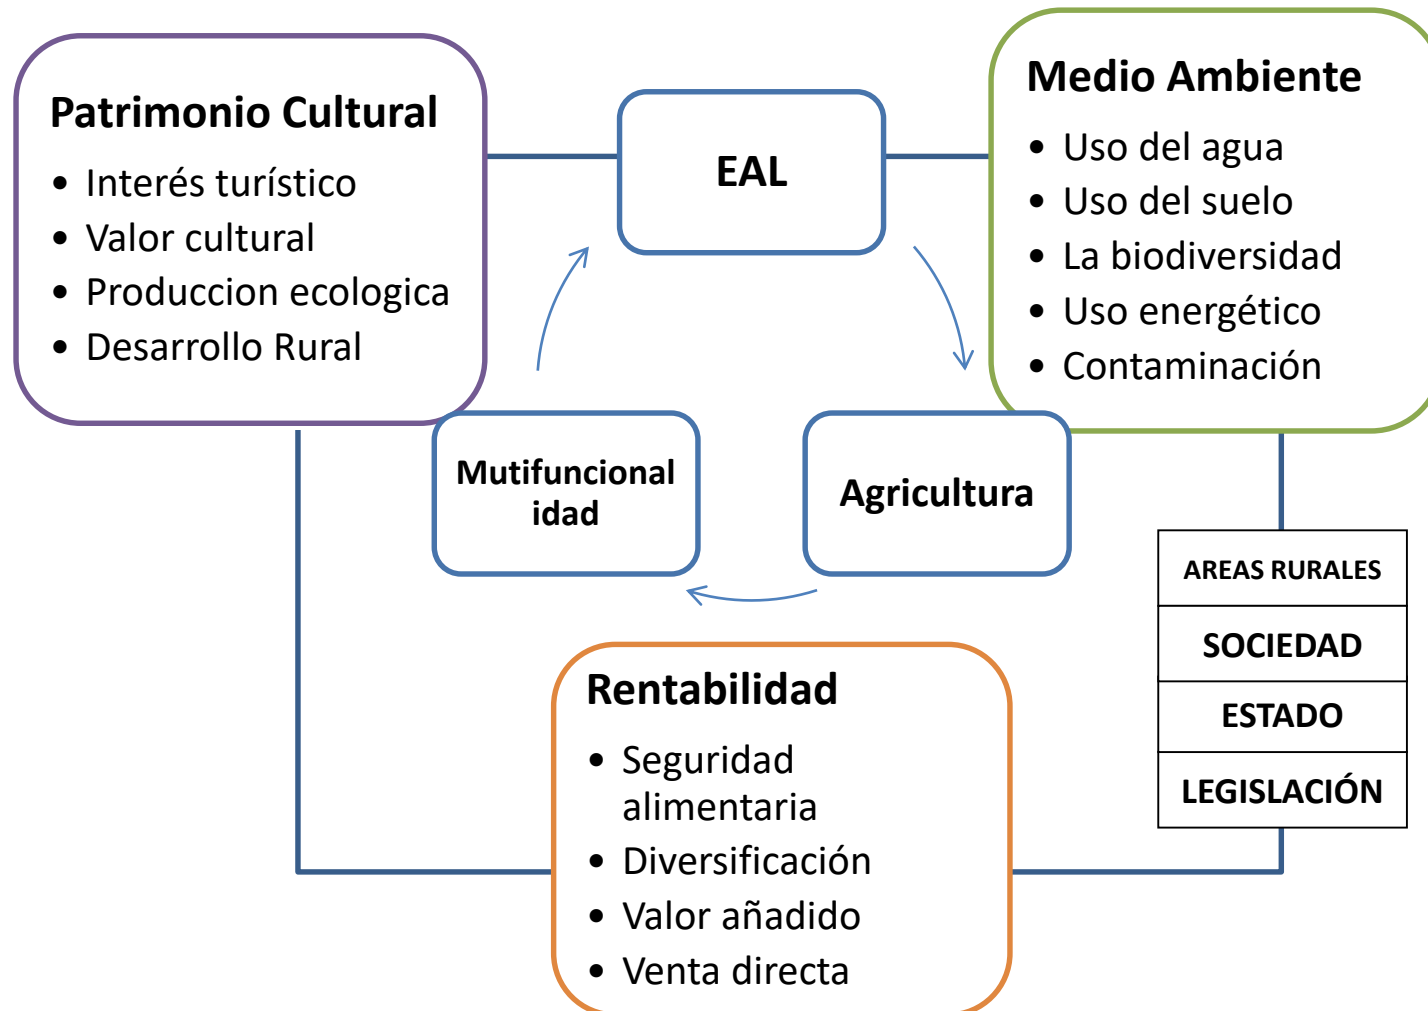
Patrimonio Cultural
- Interés turístico
- Valor cultural
- Produccion ecologica
- Desarrollo Rural

EAL

Medio Ambiente
- Uso del agua
- Uso del suelo
- La biodiversidad
- Uso energético
- Contaminación

Mutifuncional idad

Agricultura

| AREAS RURALES |
|---|
| SOCIEDAD |
| ESTADO |
| LEGISLACIÓN |

Rentabilidad
- Seguridad alimentaria
- Diversificación
- Valor añadido
- Venta directa